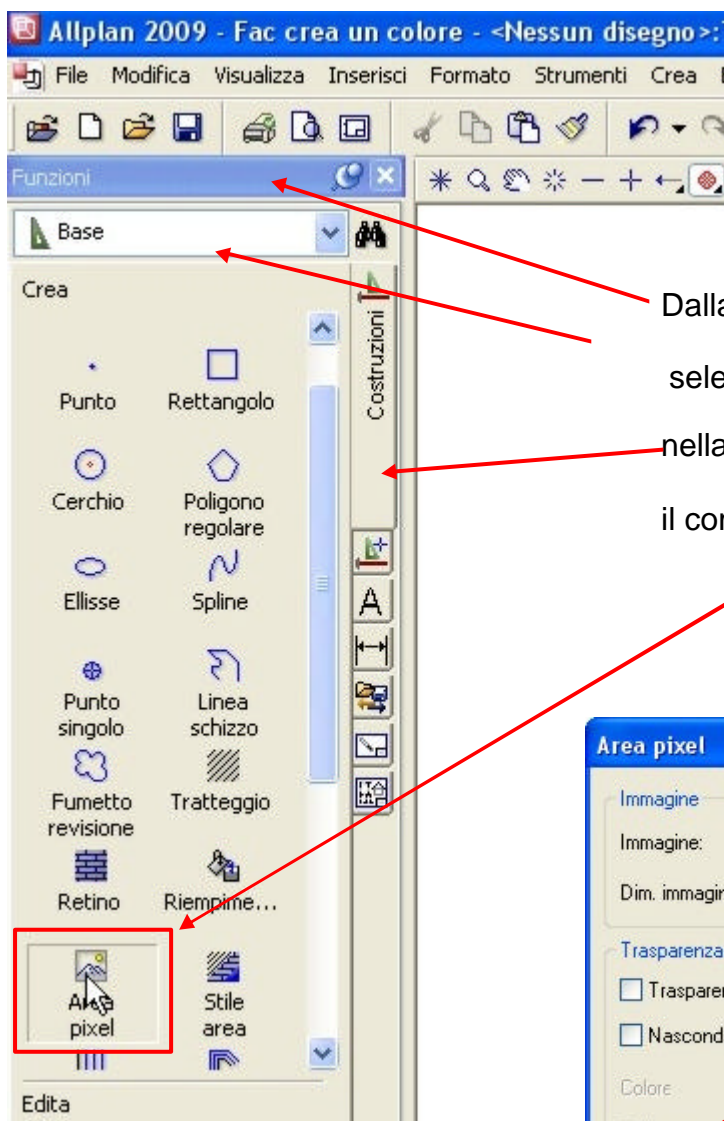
Allplan 2009 - Fac crea un colore - <Nessun disegno>:

File Modifica Visualizza Inserisci Formato Strumenti Crea

Funzioni

Base

Crea

Costruzioni

Punto

Rettangolo

Cerchio

Poligono regolare

Ellisse

Spline

Punto singolo

Linea schizzo

Fumetto revisione

Tratteggio

Retino

Riempime...

Area pixel

Stile area

Edita

Dalla

sele

nella

il co

Area pixel

Immagine

Immagine:

Dim. immagin

Trasparenza

Trasparen

Nascond

Colore